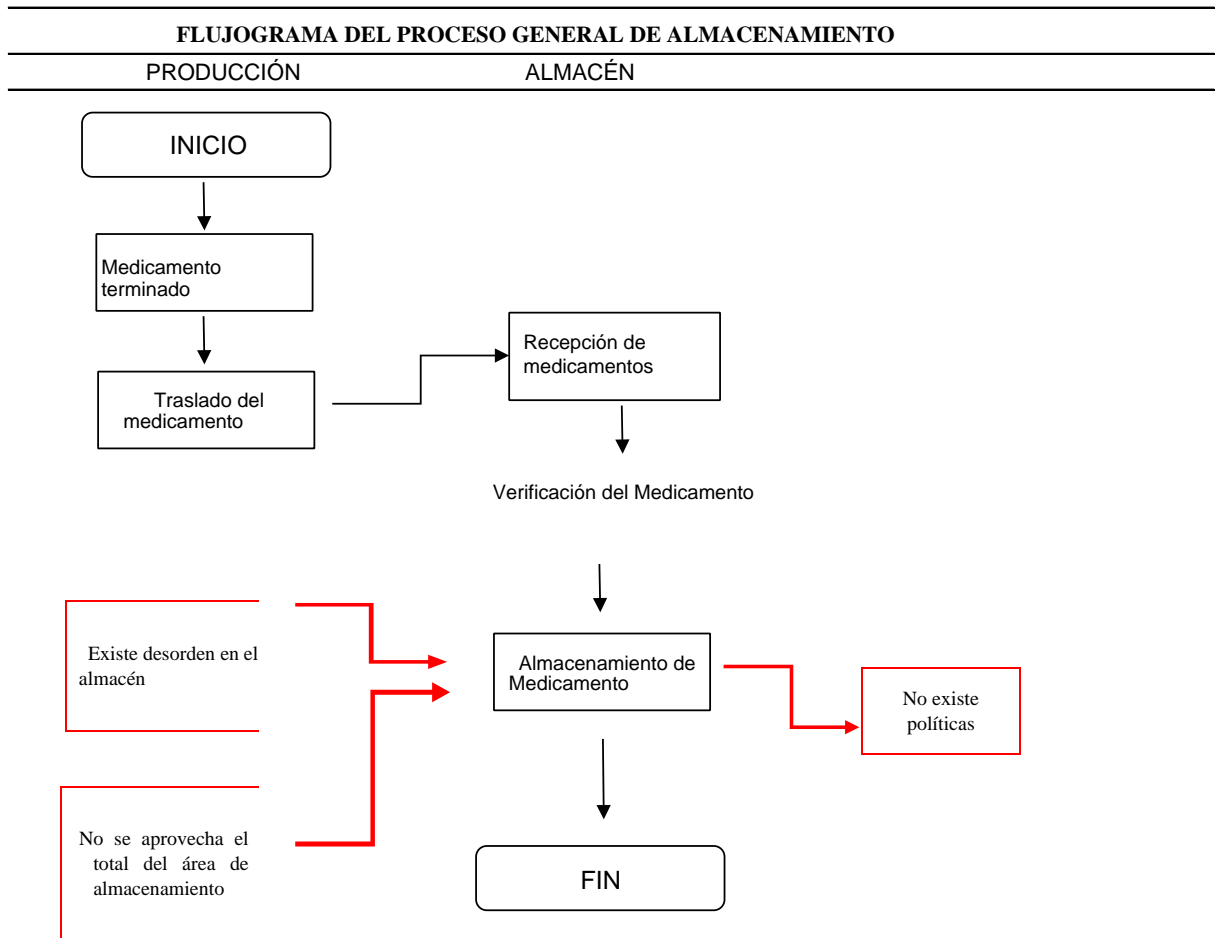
FLUJOGRAMA DEL PROCESO GENERAL DE ALMACENAMIENTO

PRODUCCIÓN

ALMACÉN

INICIO

Medicamento terminado

Traslado del medicamento

Recepción de medicamentos

Verificación del Medicamento

Existe desorden en el almacén

Almacenamiento de Medicamento

No existe políticas

No se aprovecha el total del área de almacenamiento

FIN